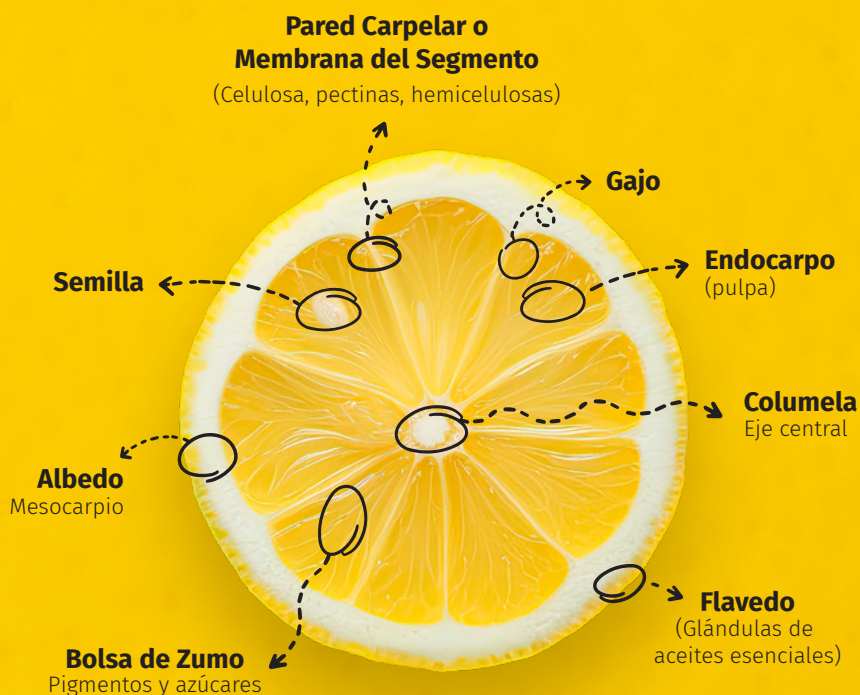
Pared Carpelar o
Membrana del Segmento
(Celulosa, pectinas, hemicelulosas)

Gajo

Endocarpo
(pulpa)

Semilla

Columela
Eje central

Albedo
Mesocarpio

Flavedo
(Glándulas de aceites esenciales)

Bolsa de Zumo
Pigmentos y azúcares